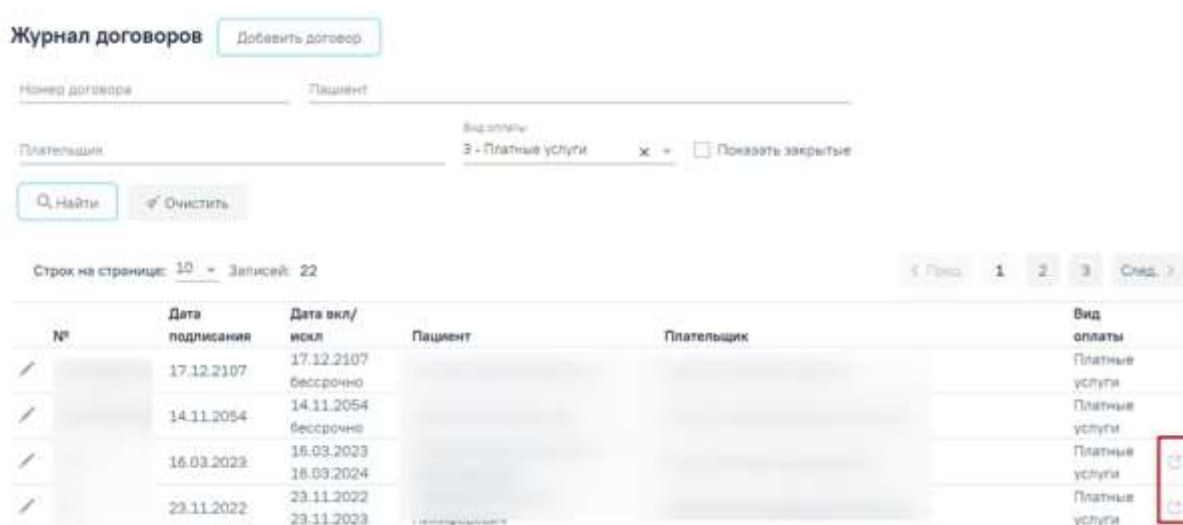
Журнал договоров Добавить договор

Номер договора Пациент

Плательщик Вид оплаты 3 - Платные услуги × Показать закрытые

Найти Очистить

Строк на странице: 10 Записей: 22

< Пред. 1 2 3 След. >

| № | Дата подписания | Дата вкл/искл | Пациент | Плательщик | Вид оплаты |
|---|---|---|---|---|---|
| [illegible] | 17.12.2107 | 17.12.2107 бессрочно | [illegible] | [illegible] | Платные услуги |
| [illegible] | 14.11.2054 | 14.11.2054 бессрочно | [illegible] | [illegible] | Платные услуги |
| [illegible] | 16.03.2023 | 16.03.2023 16.03.2024 | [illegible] | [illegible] | Платные услуги |
| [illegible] | 23.11.2022 | 23.11.2022 23.11.2023 | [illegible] | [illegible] | Платные услуги |